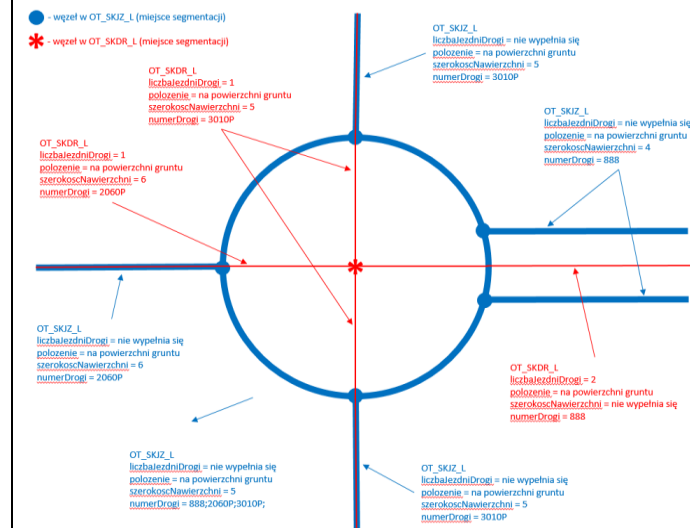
- węzeł w OT_SKJZ_L (miejsce segmentacji)

- węzeł w OT_SKDR_L (miejsce segmentacji)

OT_SKJZ_L
liczbaJezdniDrogi = nie wypełnia się
polozenie = na powierzchni gruntu
szerokoscNawierzchni = 5
numerDrogi = 3010P

OT_SKDR_L
liczbaJezdniDrogi = 1
polozenie = na powierzchni gruntu
szerokoscNawierzchni = 5
numerDrogi = 3010P

OT_SKJZ_L
liczbaJezdniDrogi = nie wypełnia się
polozenie = na powierzchni gruntu
szerokoscNawierzchni = 4
numerDrogi = 888

OT_SKDR_L
liczbaJezdniDrogi = 1
polozenie = na powierzchni gruntu
szerokoscNawierzchni = 6
numerDrogi = 2060P

OT_SKJZ_L
liczbaJezdniDrogi = nie wypełnia się
polozenie = na powierzchni gruntu
szerokoscNawierzchni = 6
numerDrogi = 2060P

OT_SKDR_L
liczbaJezdniDrogi = 2
polozenie = na powierzchni gruntu
szerokoscNawierzchni = nie wypełnia się
numerDrogi = 888

OT_SKJZ_L
liczbaJezdniDrogi = nie wypełnia się
polozenie = na powierzchni gruntu
szerokoscNawierzchni = 5
numerDrogi = 888;2060P;3010P;

OT_SKJZ_L
liczbaJezdniDrogi = nie wypełnia się
polozenie = na powierzchni gruntu
szerokoscNawierzchni = 5
numerDrogi = 3010P